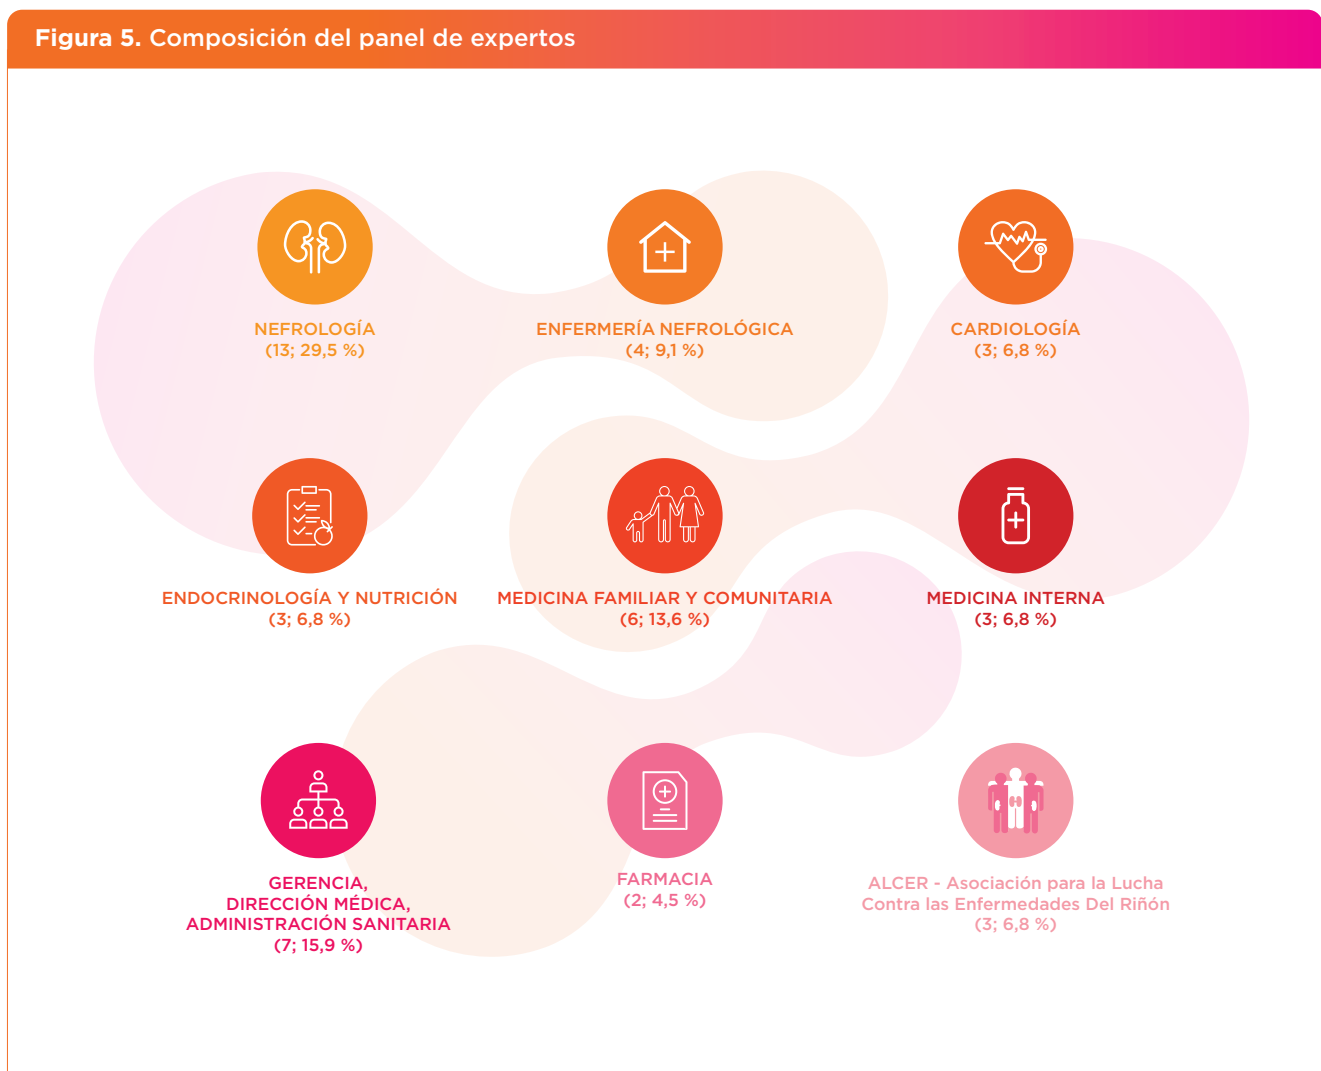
**Figura 5.** Composición del panel de expertos

NEFROLOGÍA
(13; 29,5 %)

ENFERMERÍA NEFROLÓGICA
(4; 9,1 %)

CARDIOLOGÍA
(3; 6,8 %)

ENDOCRINOLOGÍA Y NUTRICIÓN
(3; 6,8 %)

MEDICINA FAMILIAR Y COMUNITARIA
(6; 13,6 %)

MEDICINA INTERNA
(3; 6,8 %)

GERENCIA,
DIRECCIÓN MÉDICA,
ADMINISTRACIÓN SANITARIA
(7; 15,9 %)

FARMACIA
(2; 4,5 %)

ALCER - Asociación para la Lucha Contra las Enfermedades Del Riñón
(3; 6,8 %)